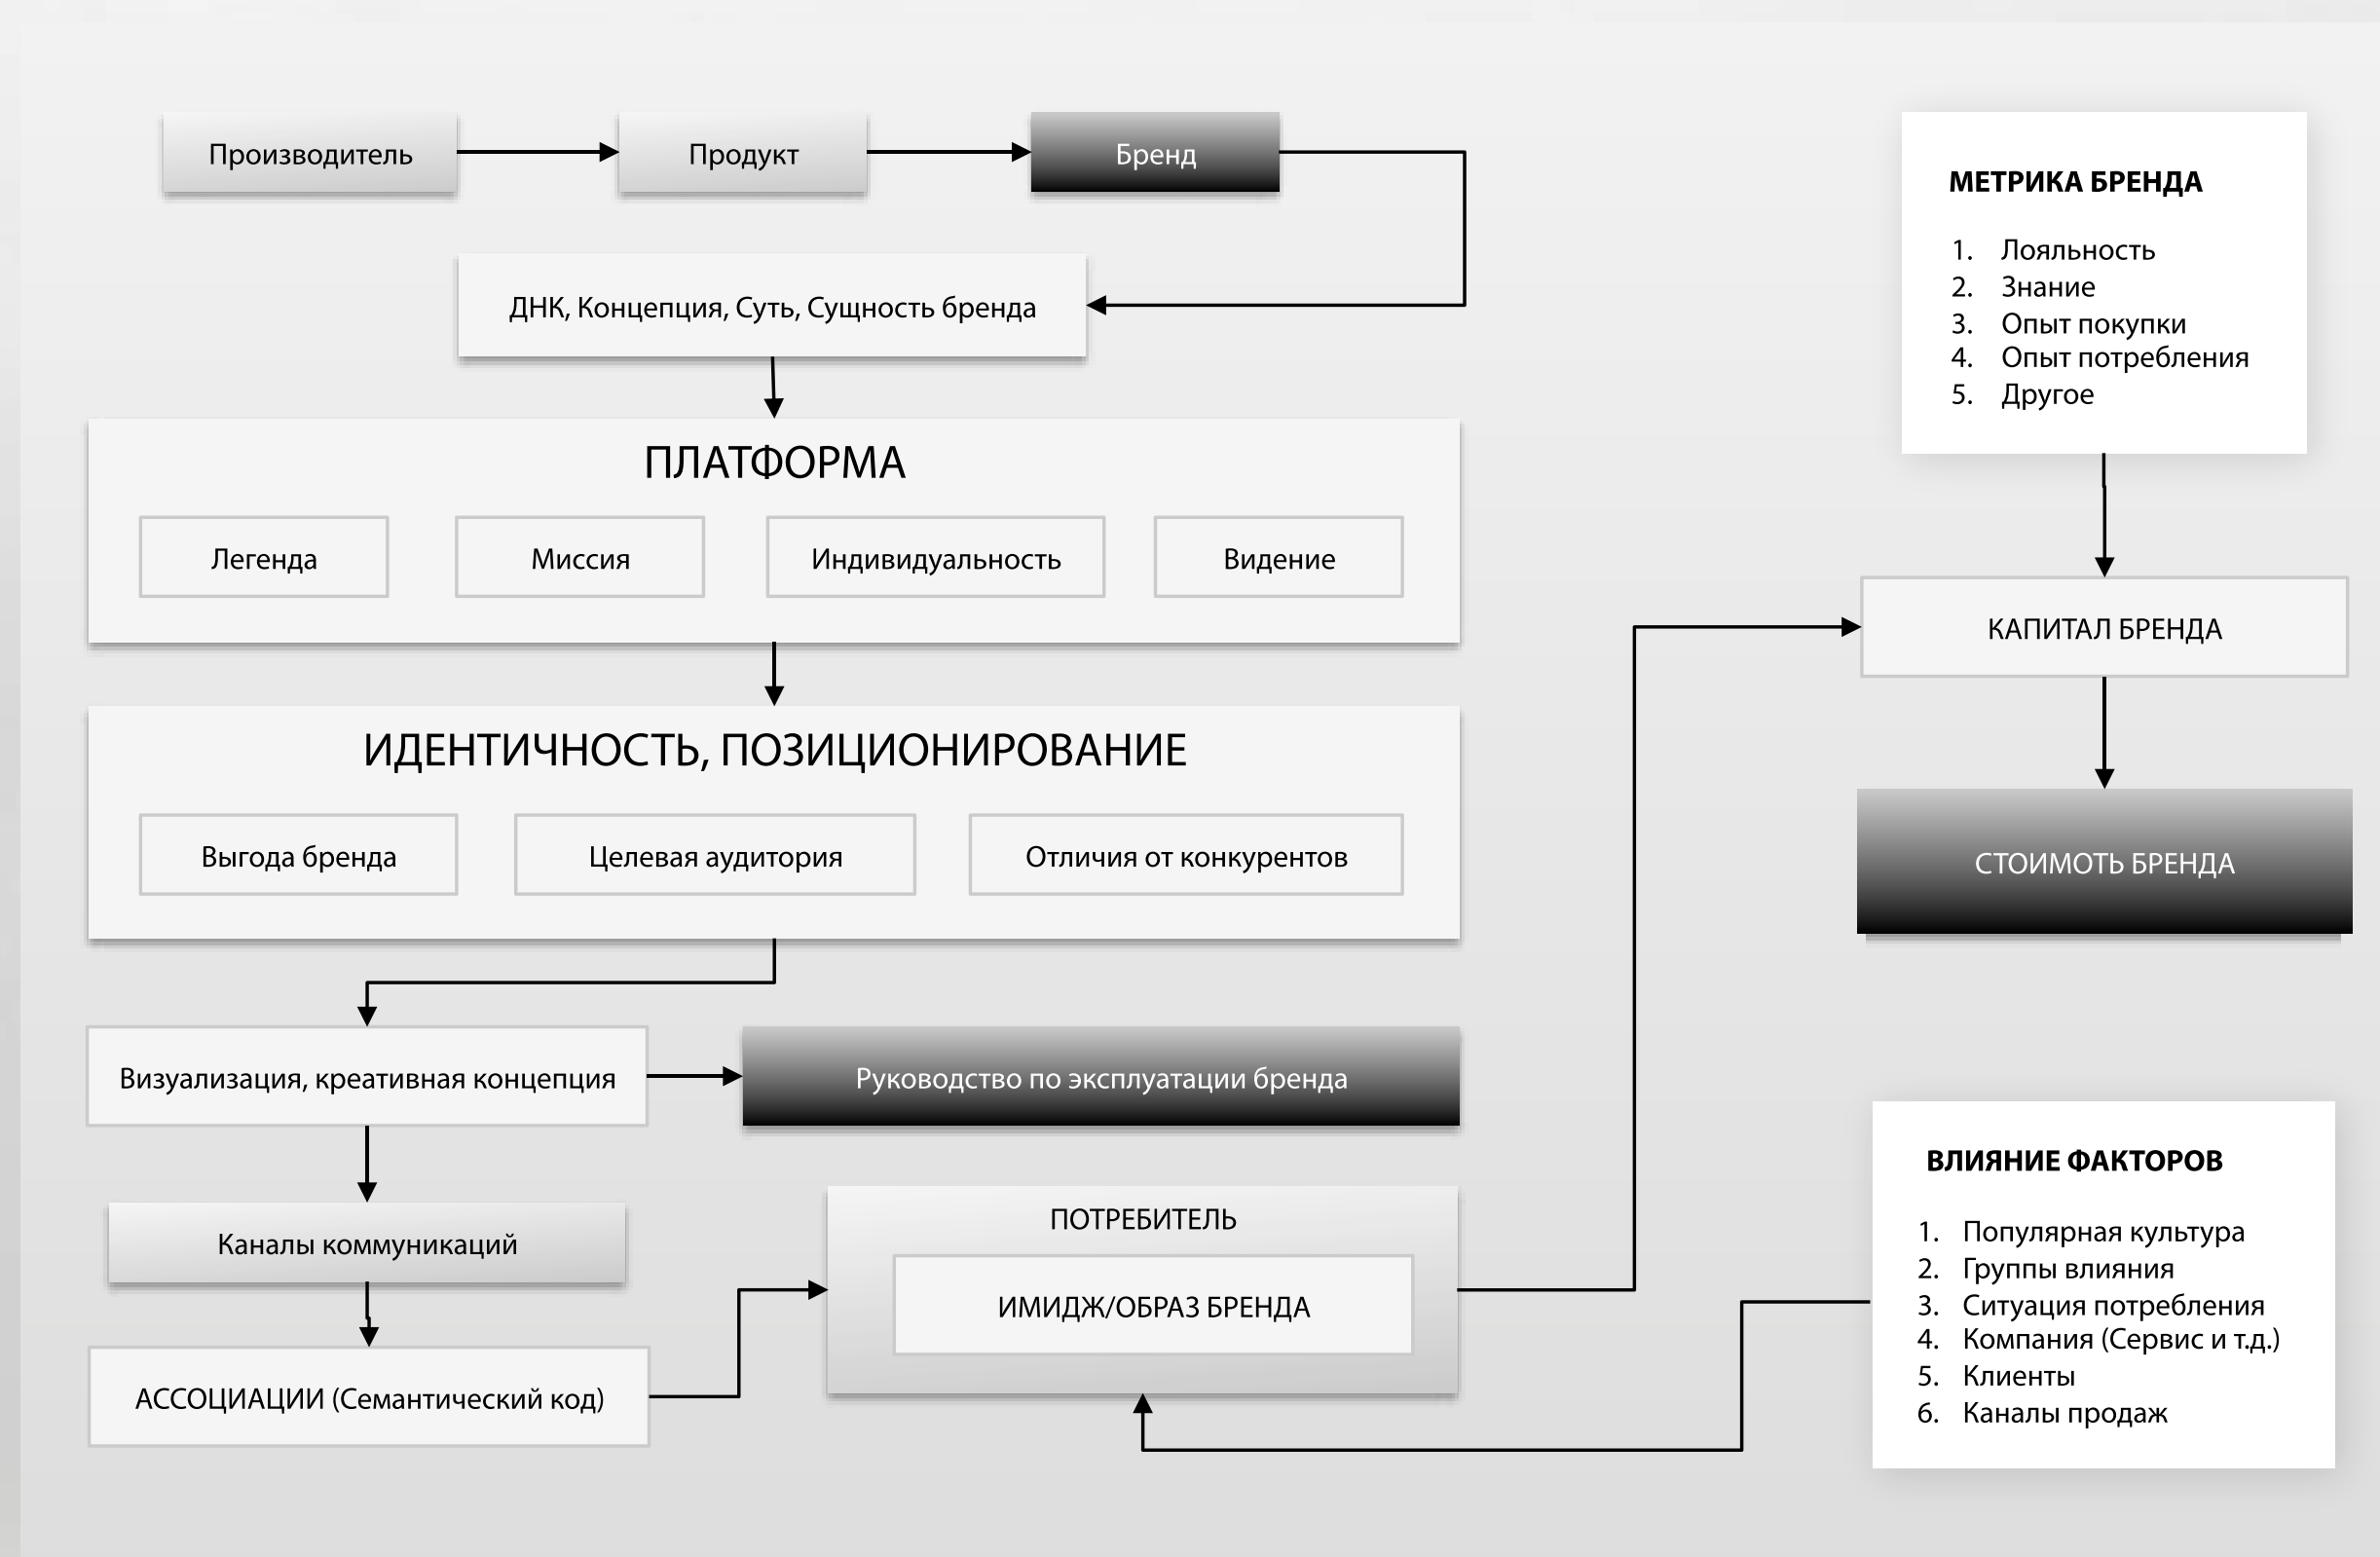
Производитель

Продукт

Бренд

ДНК, Концепция, Суть, Сущность бренда

ПЛАТФОРМА

Легенда

Миссия

Индивидуальность

Видение

ИДЕНТИЧНОСТЬ, ПОЗИЦИОНИРОВАНИЕ

Выгода бренда

Целевая аудитория

Отличия от конкурентов

Визуализация, креативная концепция

Руководство по эксплуатации бренда

Каналы коммуникаций

АССОЦИАЦИИ (Семантический код)

ПОТРЕБИТЕЛЬ

ИМИДЖ/ОБРАЗ БРЕНДА

МЕТРИКА БРЕНДА

1. Лояльность
2. Знание
3. Опыт покупки
4. Опыт потребления
5. Другое

КАПИТАЛ БРЕНДА

СТОИМОТЬ БРЕНДА

ВЛИЯНИЕ ФАКТОРОВ

1. Популярная культура
2. Группы влияния
3. Ситуация потребления
4. Компания (Сервис и т.д.)
5. Клиенты
6. Каналы продаж